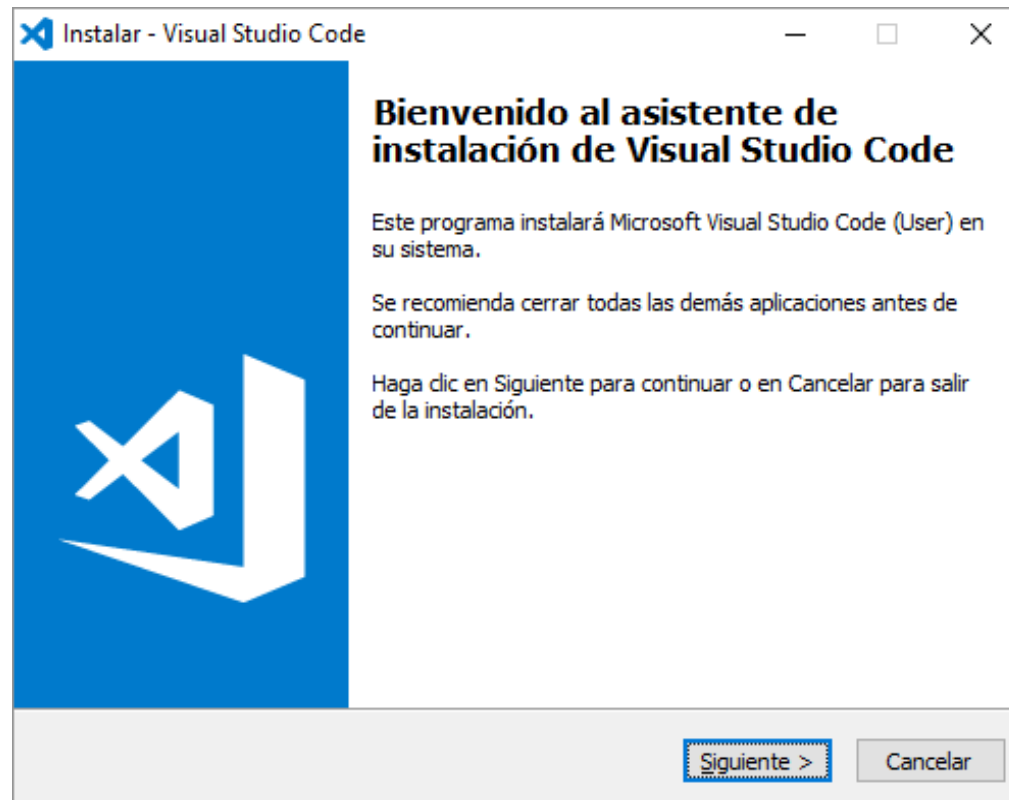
Instalar - Visual Studio Code

Bienvenido al asistente de instalación de Visual Studio Code

Este programa instalará Microsoft Visual Studio Code (User) en su sistema.

Se recomienda cerrar todas las demás aplicaciones antes de continuar.

Haga clic en Siguiente para continuar o en Cancelar para salir de la instalación.

Siguiente >
Cancelar